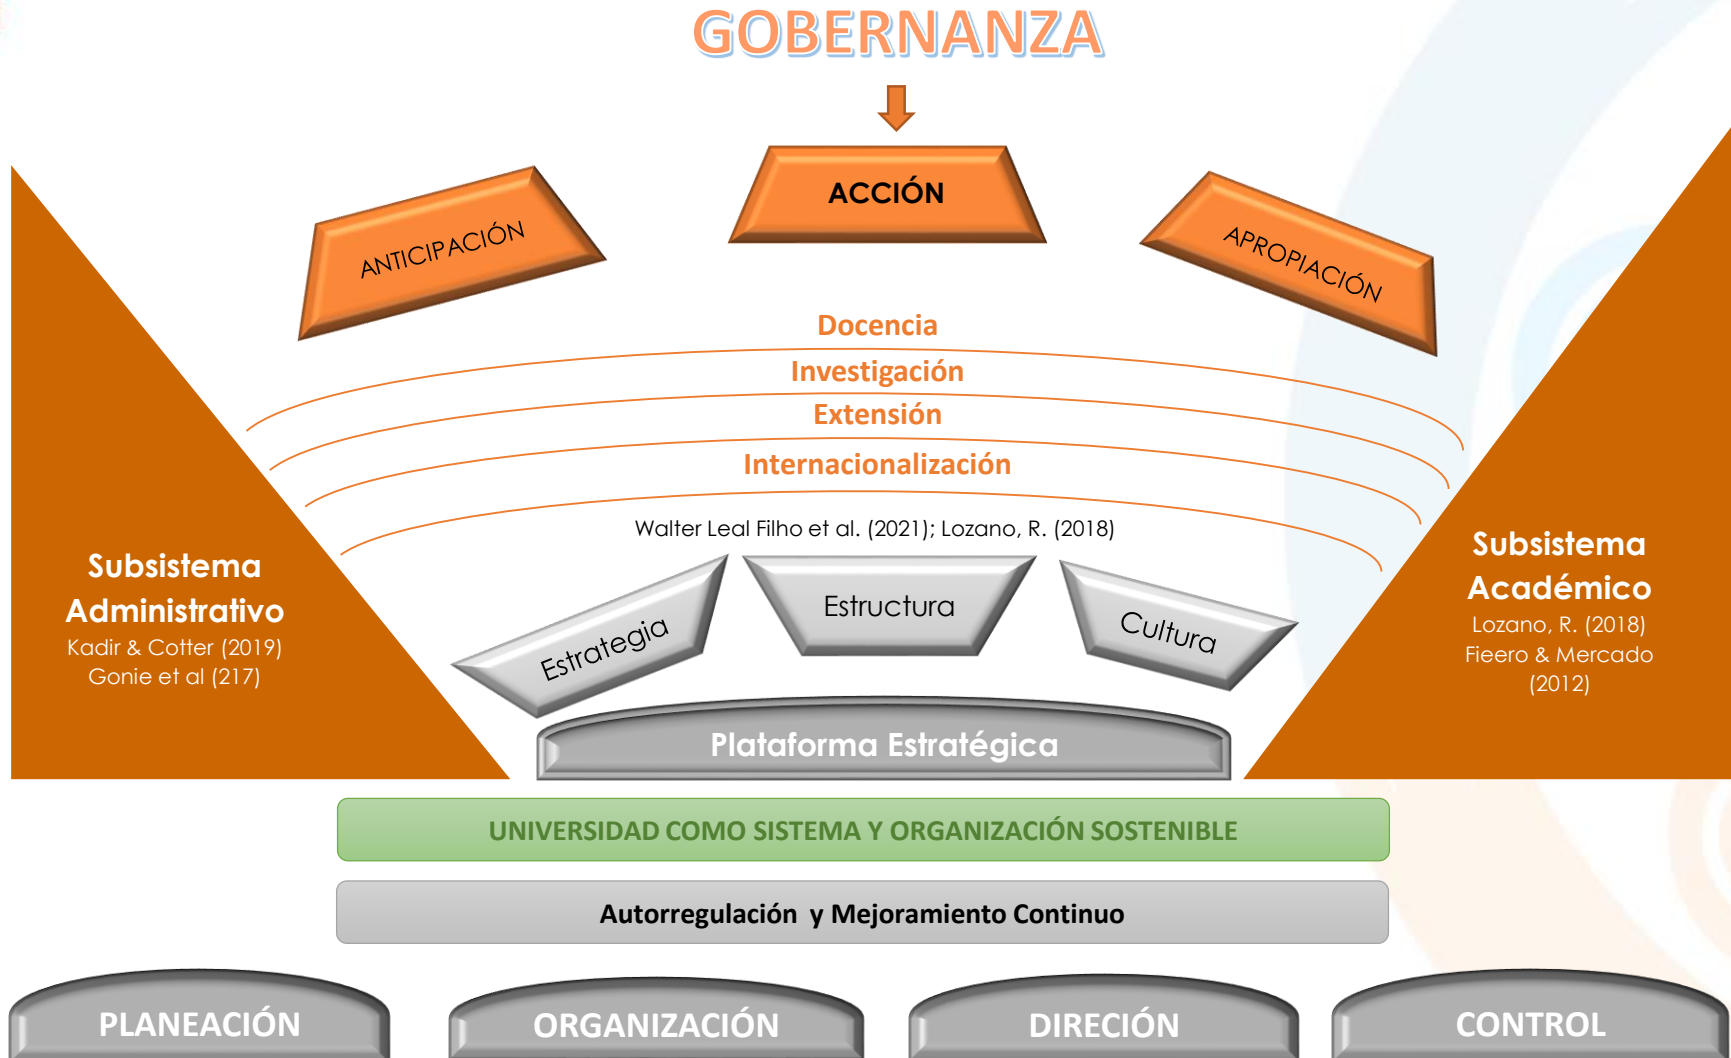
GOBERNANZA

ANTICIPACIÓN

ACCIÓN

APROPIACIÓN

Docencia

Investigación

Extensión

Internacionalización

Walter Leal Filho et al. (2021); Lozano, R. (2018)

Subsistema Administrativo
Kadir & Cotter (2019)
Gonie et al (217)

Subsistema Académico
Lozano, R. (2018)
Fieero & Mercado (2012)

Estrategia

Estructura

Cultura

Plataforma Estratégica

UNIVERSIDAD COMO SISTEMA Y ORGANIZACIÓN SOSTENIBLE

Autorregulación y Mejoramiento Continuo

PLANEACIÓN

ORGANIZACIÓN

DIRECIÓN

CONTROL